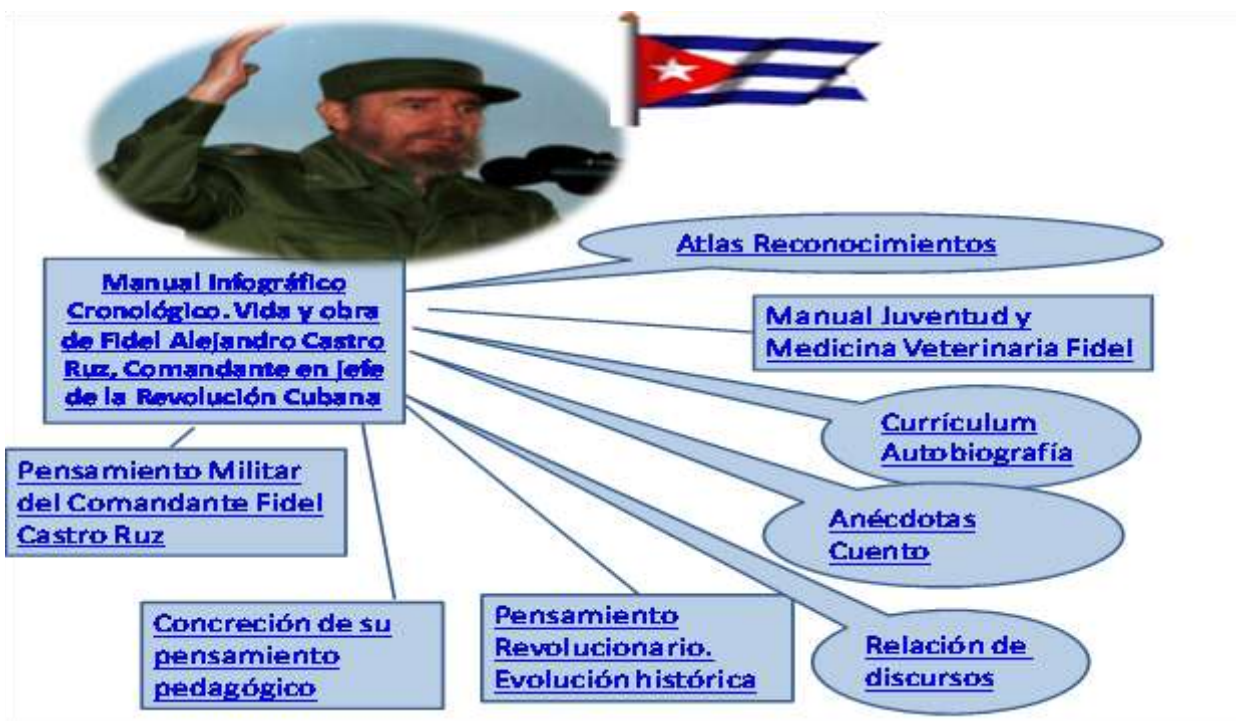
Manual Infográfico Cronológico. Vida y obra de Fidel Alejandro Castro Ruz, Comandante en Jefe de la Revolución Cubana

Atlas Reconocimientos

Manual Juventud y Medicina Veterinaria Fidel

Currículum Autobiografía

Anécdotas Cuento

Relación de discursos

Pensamiento Revolucionario. Evolución histórica

Concreción de su pensamiento pedagógico

Pensamiento Militar del Comandante Fidel Castro Ruz